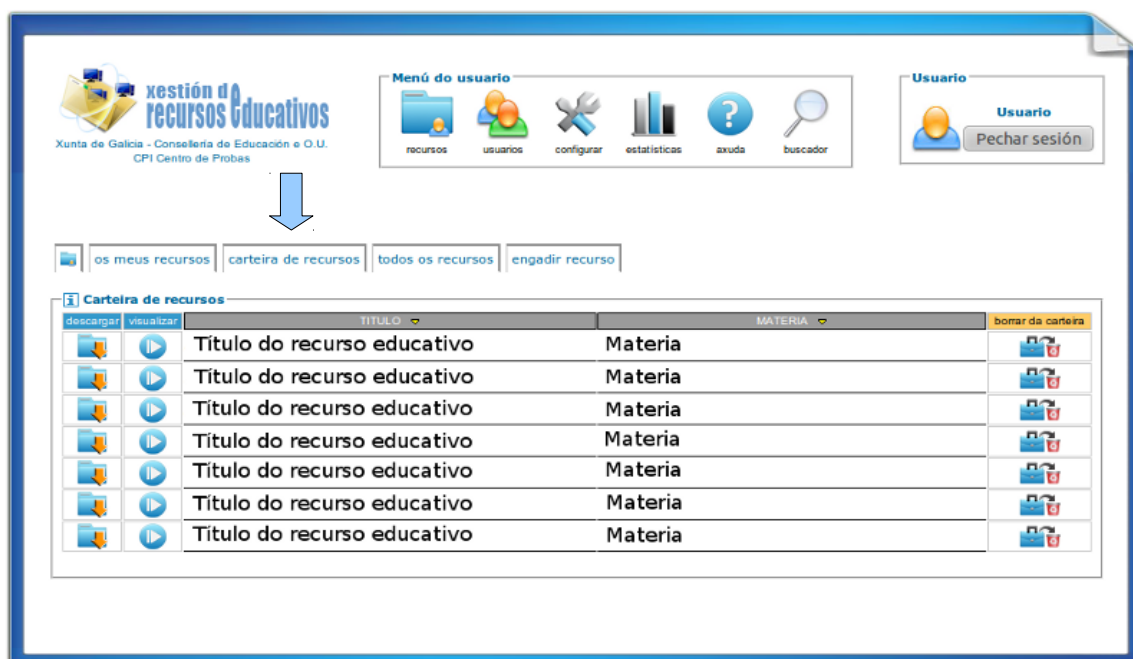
xestión de recursos educativos
Xunta de Galicia - Consellería de Educación e O.U.
CPI Centro de Probas

Menú do usuario
recursos usuarios configurar estatísticas axuda buscador

Usuario
Usuario
Pechar sesión

os meus recursos | carteira de recursos | todos os recursos | engadir recurso

Carteira de recursos

| descargar | visualizar | TITULO | MATERIA | borrar da carteira |
|---|---|---|---|---|
| | | Titulo do recurso educativo | Materia | |
| | | Titulo do recurso educativo | Materia | |
| | | Titulo do recurso educativo | Materia | |
| | | Titulo do recurso educativo | Materia | |
| | | Titulo do recurso educativo | Materia | |
| | | Titulo do recurso educativo | Materia | |
| | | Titulo do recurso educativo | Materia | |